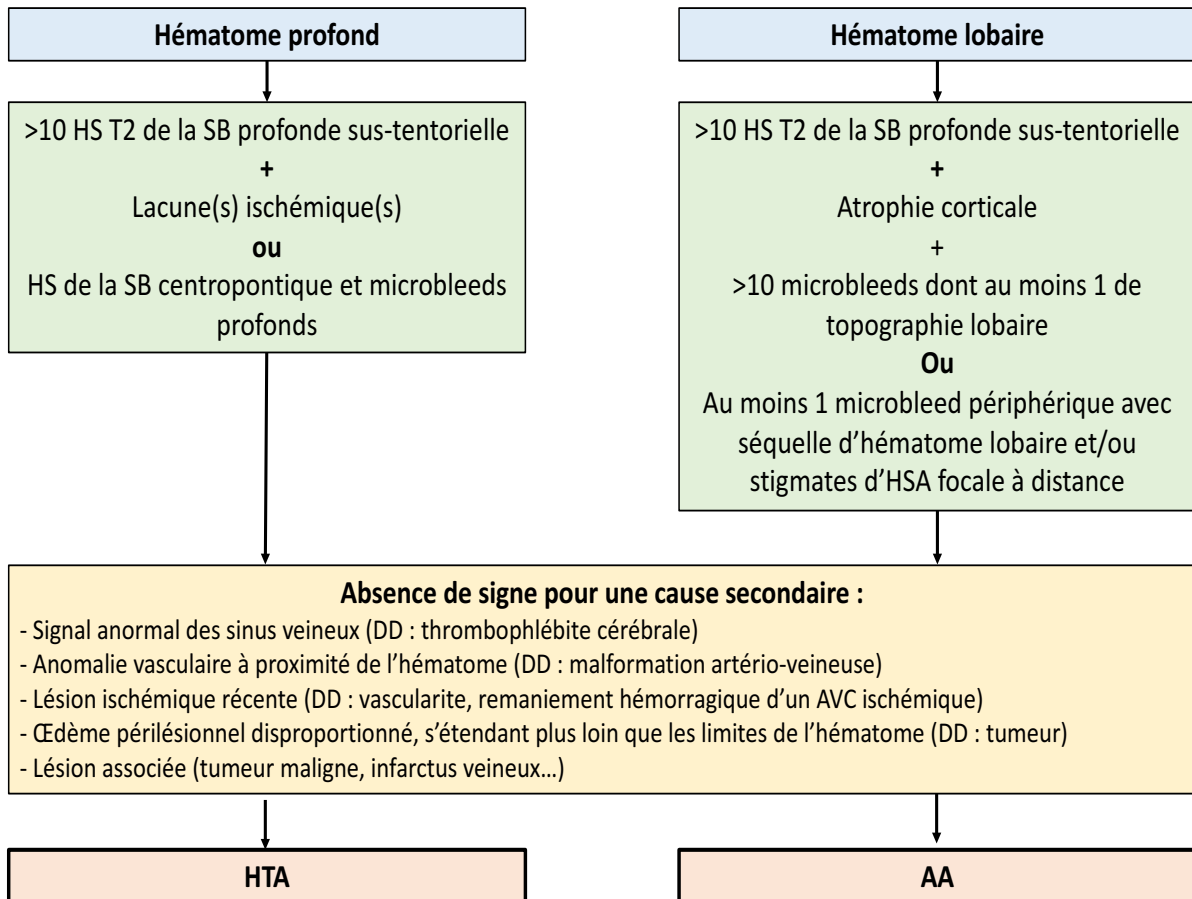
Hématome profond

>10 HS T2 de la SB profonde sus-tentorielle
+
Lacune(s) ischémique(s)
ou
HS de la SB centropontique et microbleeds profonds

Hématome lobaire

>10 HS T2 de la SB profonde sus-tentorielle
+
Atrophie corticale
+
>10 microbleeds dont au moins 1 de topographie lobaire
Ou
Au moins 1 microbleed périphérique avec séquelle d'hématome lobaire et/ou stigmates d'HSA focale à distance

Absence de signe pour une cause secondaire :
- Signal anormal des sinus veineux (DD : thrombophlébite cérébrale)
- Anomalie vasculaire à proximité de l'hématome (DD : malformation artério-veineuse)
- Lésion ischémique récente (DD : vascularite, remaniement hémorragique d'un AVC ischémique)
- Œdème périlésionnel disproportionné, s'étendant plus loin que les limites de l'hématome (DD : tumeur)
- Lésion associée (tumeur maligne, infarctus veineux…)

HTA

AA